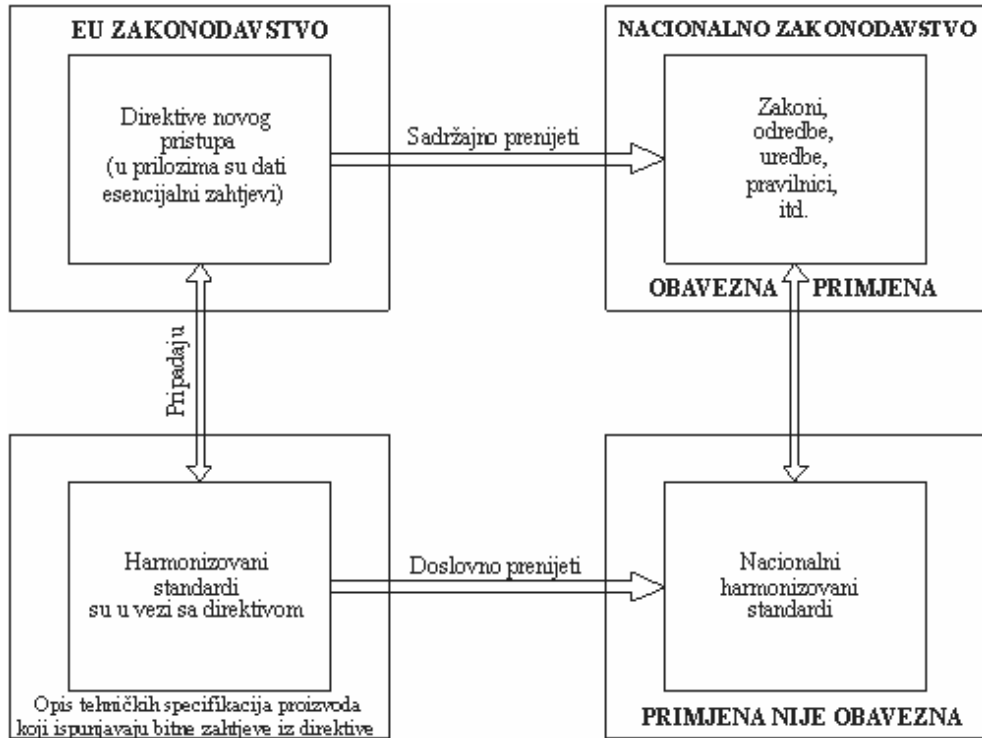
EU ZAKONODAVSTVO

Direktive novog pristupa (u prilozima su dati esencijalni zahtjevi)

Sadržajno prenijeti

NACIONALNO ZAKONODAVSTVO

Zakoni, odredbe, uredbe, pravilnici, itd.

OBAVEZNA PRIMJENA

Pripadaju

Harmonizovani standardi su u vezi sa direktivom

Doslovno prenijeti

Nacionalni harmonizovani standardi

Opis tehničkih specifikacija proizvoda koji ispunjavaju bitne zahtjeve iz direktive

PRIMJENA NIJE OBAVEZNA